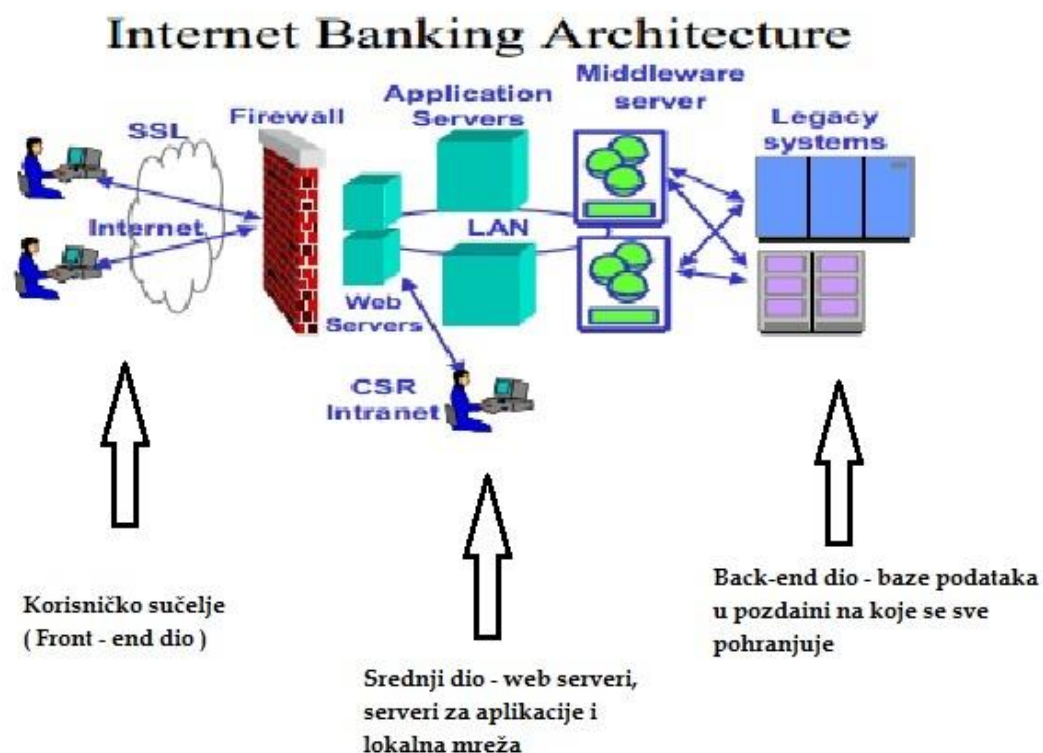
Internet Banking Architecture

SSL

Internet

Firewall

Application Servers

Middleware server

Legacy systems

LAN

Web Servers

CSR Intranet

Korisničko sučelje ( Front - end dio )

Srednji dio - web serveri, serveri za aplikacije i lokalna mreža

Back-end dio - baze podataka u pozdaini na koje se sve pohranjuje